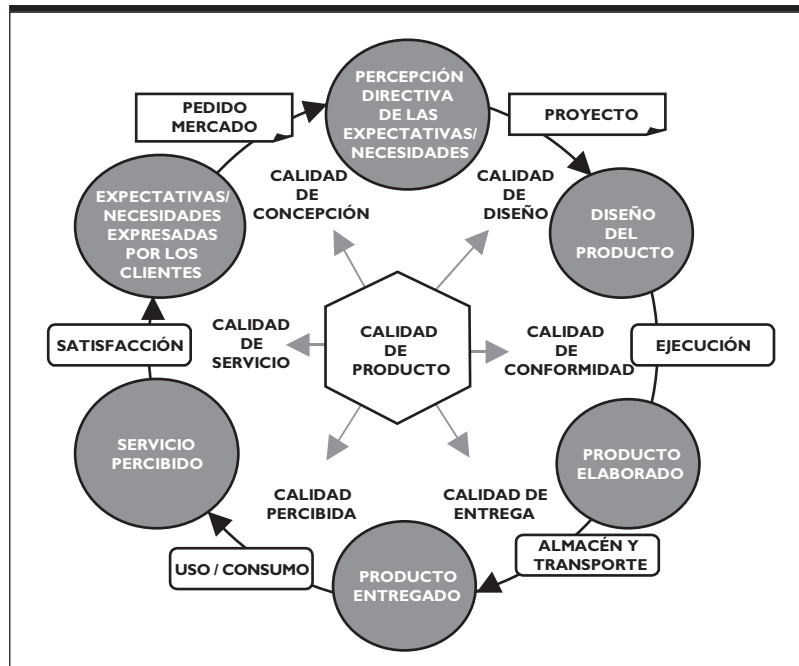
PERCEPCIÓN DIRECTIVA DE LAS EXPECTATIVAS/ NECESIDADES

PEDIDO MERCADO

PROYECTO

CALIDAD DE CONCEPCIÓN

CALIDAD DE DISEÑO

EXPECTATIVAS/ NECESIDADES EXPRESADAS POR LOS CLIENTES

DISEÑO DEL PRODUCTO

CALIDAD DE SERVICIO

CALIDAD DE PRODUCTO

CALIDAD DE CONFORMIDAD

SATISFACCIÓN

EJECUCIÓN

SERVICIO PERCIBIDO

PRODUCTO ELABORADO

CALIDAD PERCIBIDA

CALIDAD DE ENTREGA

ALMACÉN Y TRANSPORTE

USO / CONSUMO

PRODUCTO ENTREGADO